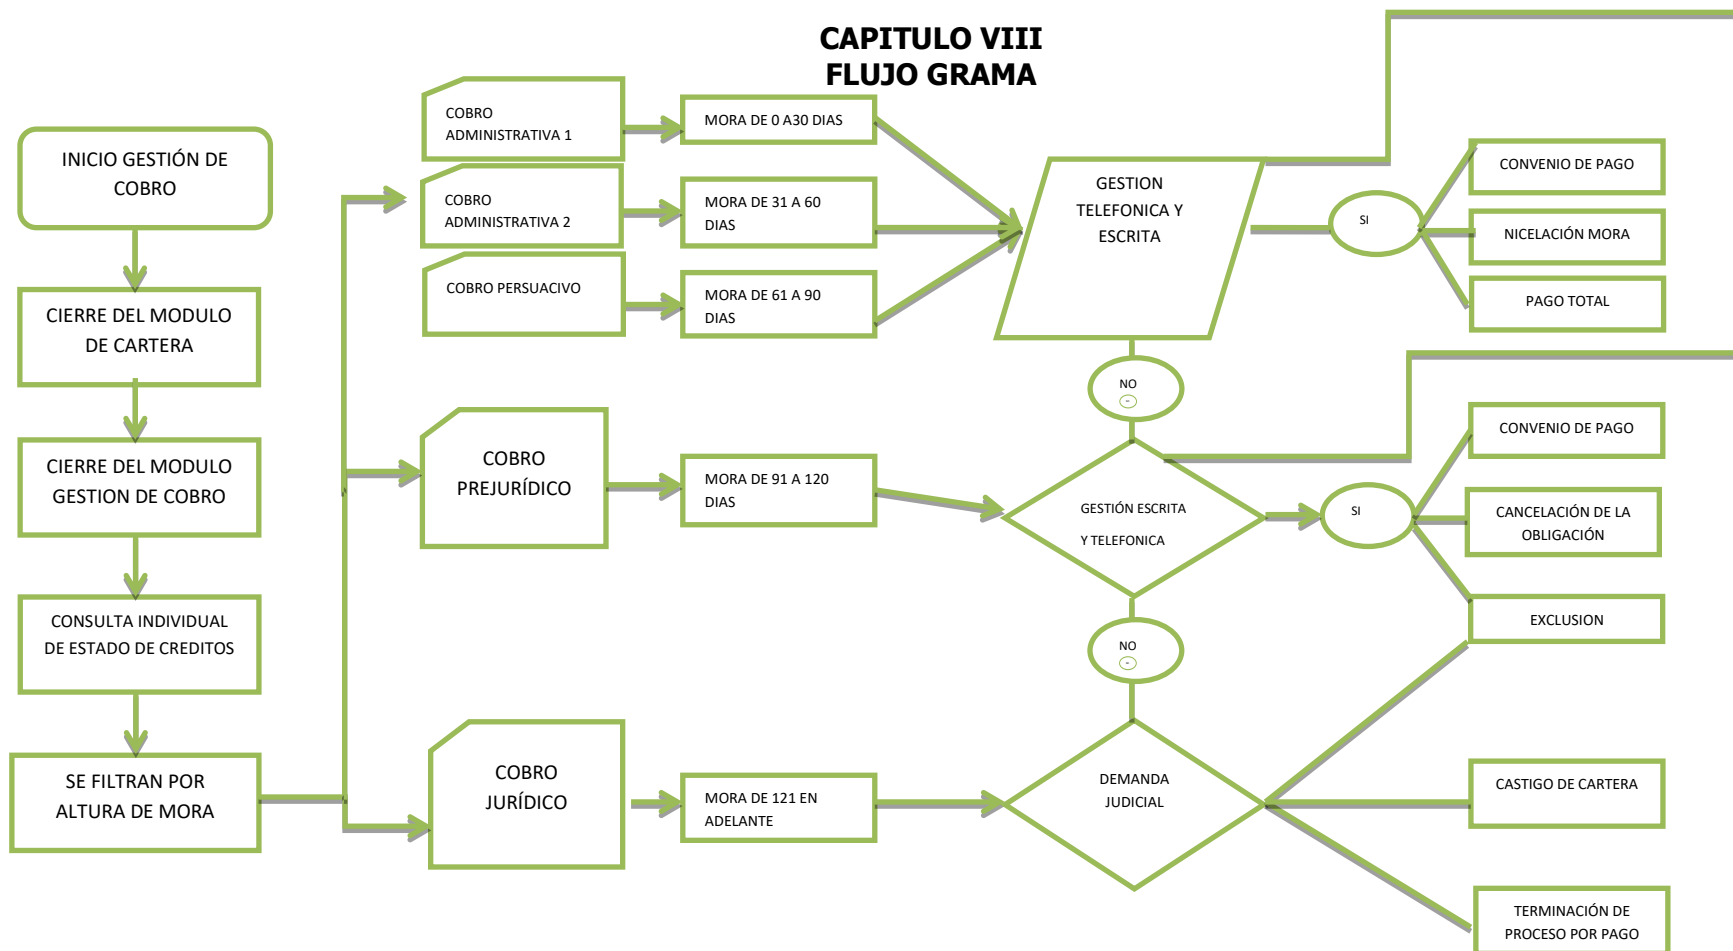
CAPITULO VIII
FLUJO GRAMA

INICIO GESTIÓN DE COBRO

CIERRE DEL MODULO DE CARTERA

CIERRE DEL MODULO GESTION DE COBRO

CONSULTA INDIVIDUAL DE ESTADO DE CREDITOS

SE FILTRAN POR ALTURA DE MORA

COBRO ADMINISTRATIVA 1

COBRO ADMINISTRATIVA 2

COBRO PERSUACIVO

MORA DE 0 A30 DIAS

MORA DE 31 A 60 DIAS

MORA DE 61 A 90 DIAS

GESTION TELEFONICA Y ESCRITA

SI

CONVENIO DE PAGO

NICELACIÓN MORA

PAGO TOTAL

NO

COBRO PREJURÍDICO

MORA DE 91 A 120 DIAS

GESTIÓN ESCRITA Y TELEFONICA

SI

CONVENIO DE PAGO

CANCELACIÓN DE LA OBLIGACIÓN

EXCLUSION

NO

COBRO JURÍDICO

MORA DE 121 EN ADELANTE

DEMANDA JUDICIAL

CASTIGO DE CARTERA

TERMINACIÓN DE PROCESO POR PAGO